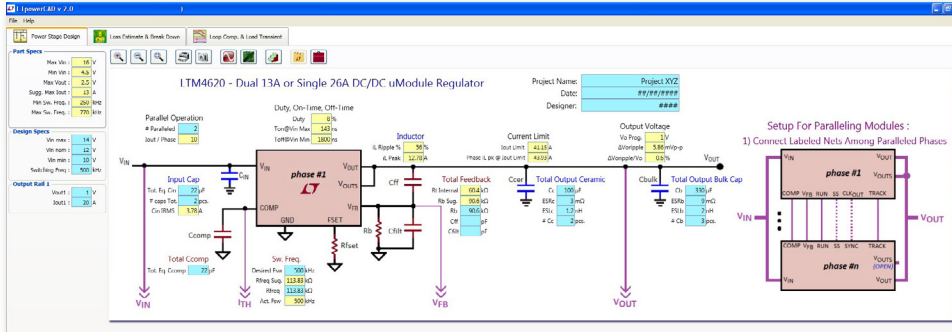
LTpowerCAD v 2.0
File Help

Power Stage Design | Loss Estimate & Break Down | Loop Comp. & Load Transient

Part Specs
Max Vin : 16 V
Min Vin : 4.5 V
Max Vout : 2.5 V
Sugg. Max Iout : 13 A
Min Sw. Freq. : 250 kHz
Max Sw. Freq. : 770 kHz

Design Specs
Vin max : 14 V
Vin nom : 12 V
Vin min : 10 V
Switching Freq : 500 kHz

Output Rail 1
Vout1 : 1 V
Iout1 : 20 A

LTM4620 - Dual 13A or Single 26A DC/DC uModule Regulator

Project Name: Project XYZ
Date: ##/##/####
Designer: ####

Parallel Operation
# Paralleled 2
Iout / Phase 10

Duty, On-Time, Off-Time
Duty 8 %
Ton@Vin Max 143 ns
Toff@Vin Min 1800 ns

Inductor
IL Ripple % 56 %
IL Peak 12.78 A

Current Limit
Iout Limit 41.15 A
Phase IL pk @ Iout Limit 4633 A

Output Voltage
Vo Prog. 1 V
ΔVoripple 5.86 mVp-p
ΔVoripple/Vo 0.6 %

Setup For Paralleling Modules :
1) Connect Labeled Nets Among Paralleled Phases

VIN
CIN
VIN
phase #1
VOUT
VOUTS
VFB
COMP
GND
FSET
Cff
Rb
Cfilt
Rfset
Ccer
Cbulk
VOUT

Input Cap
Tot. Eq. Cin 22 uF
# caps Tot. 2 pcs.
Cin IRMS 3.78 A

Total Feedback
Rt Internal 60.4 kΩ
Rb Sug. 90.6 kΩ
Rb 90.6 kΩ
Cff pF
Cfilt pF

Total Output Ceramic
Cc 100 μF
ESRc 3 mΩ
ESLc 1.7 nH
# Cc 2 pcs.

Total Output Bulk Cap
Cb 330 μF
ESRb 9 mΩ
ESLb 3 nH
# Cb 3 pcs.

Ccomp
Total Ccomp
Tot. Eq. Ccomp 22 pF

Sw. Freq.
Desired Fsw 500 kHz
Rfreq Sug. 113.83 kΩ
Rfreq 113.83 kΩ
Act. Fsw 500 kHz

VIN
ITH
VFB
VOUT

VIN
VOUT
VOUT
VOUTS
COMP VFB RUN SS CLKOUT TRACK
COMP VFB RUN SS SYNC TRACK
VOUTS (OPEN)
phase #n
VOUT